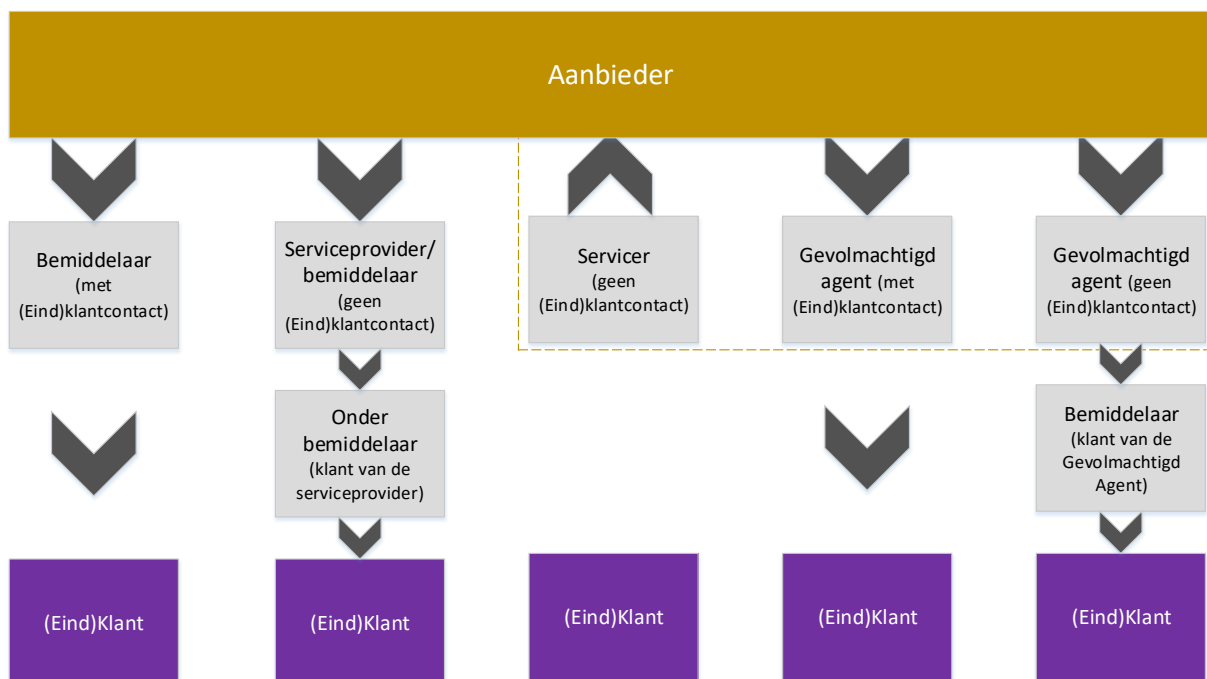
Aanbieder

Bemiddelaar (met (Eind)klantcontact)

Serviceprovider/ bemiddelaar (geen (Eind)klantcontact)

Servicer (geen (Eind)klantcontact)

Gevolmachtigd agent (met (Eind)klantcontact)

Gevolmachtigd agent (geen (Eind)klantcontact)

Onder bemiddelaar (klant van de serviceprovider)

Bemiddelaar (klant van de Gevolmachtigd Agent)

(Eind)Klant

(Eind)Klant

(Eind)Klant

(Eind)Klant

(Eind)Klant